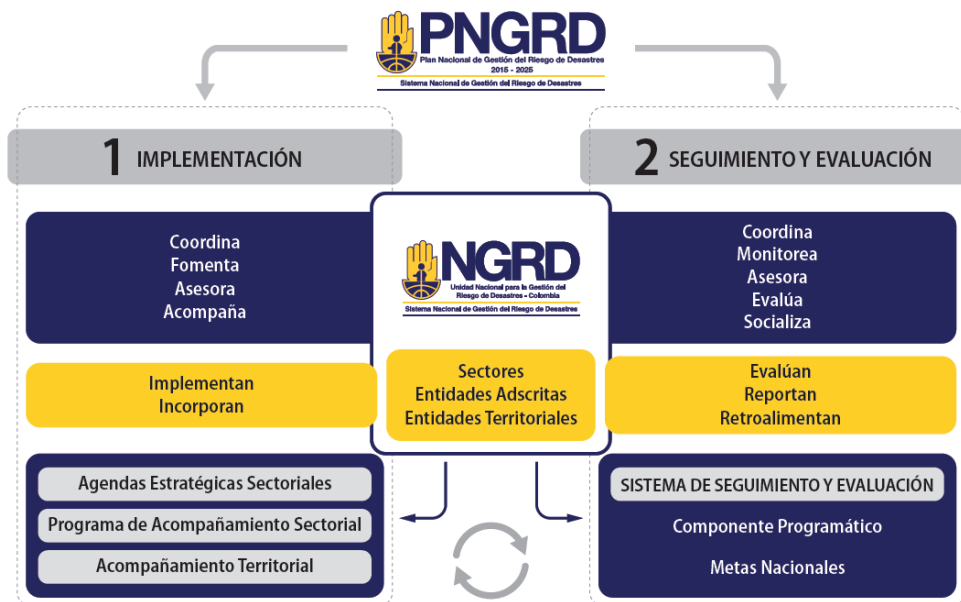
PNGRD
Plan Nacional de Gestión del Riesgo de Desastres
2015 - 2025
Sistema Nacional de Gestión del Riesgo de Desastres

1 IMPLEMENTACIÓN

Coordina
Fomenta
Asesora
Acompaña

Implementan
Incorporan

Agendas Estratégicas Sectoriales
Programa de Acompañamiento Sectorial
Acompañamiento Territorial

NGRD
Unidad Nacional para la Gestión del Riesgo de Desastres - Colombia
Sistema Nacional de Gestión del Riesgo de Desastres

Sectores
Entidades Adscritas
Entidades Territoriales

2 SEGUIMIENTO Y EVALUACIÓN

Coordina
Monitorea
Asesora
Evalúa
Socializa

Evalúan
Reportan
Retroalimentan

SISTEMA DE SEGUIMIENTO Y EVALUACIÓN
Componente Programático
Metas Nacionales